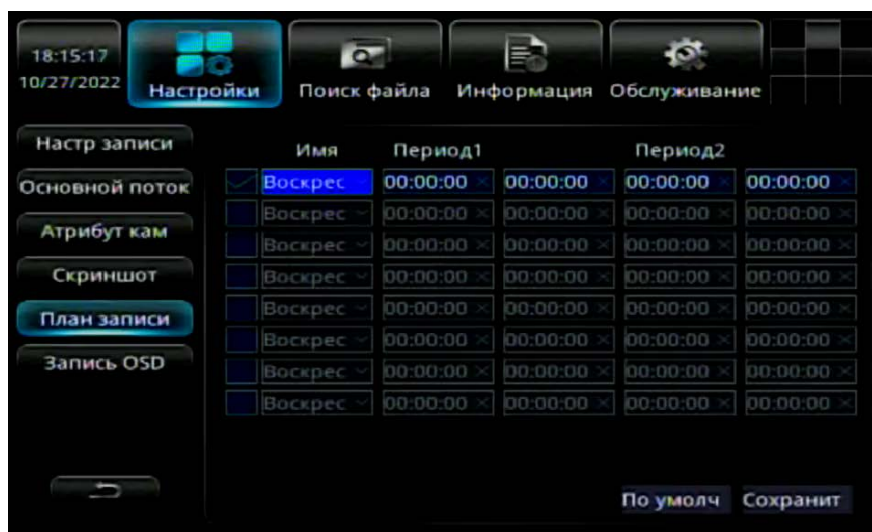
18:15:17
10/27/2022

Настройки | Поиск файла | Информация | Обслуживание

Настр записи
Основной поток
Атрибут кам
Скриншот
План записи
Запись OSD

| Имя | Период1 | | Период2 | |
|---|---|---|---|---|
| Воскрес | 00:00:00 | 00:00:00 | 00:00:00 | 00:00:00 |
| Воскрес | 00:00:00 | 00:00:00 | 00:00:00 | 00:00:00 |
| Воскрес | 00:00:00 | 00:00:00 | 00:00:00 | 00:00:00 |
| Воскрес | 00:00:00 | 00:00:00 | 00:00:00 | 00:00:00 |
| Воскрес | 00:00:00 | 00:00:00 | 00:00:00 | 00:00:00 |
| Воскрес | 00:00:00 | 00:00:00 | 00:00:00 | 00:00:00 |
| Воскрес | 00:00:00 | 00:00:00 | 00:00:00 | 00:00:00 |
| Воскрес | 00:00:00 | 00:00:00 | 00:00:00 | 00:00:00 |

По умолч
Сохранит